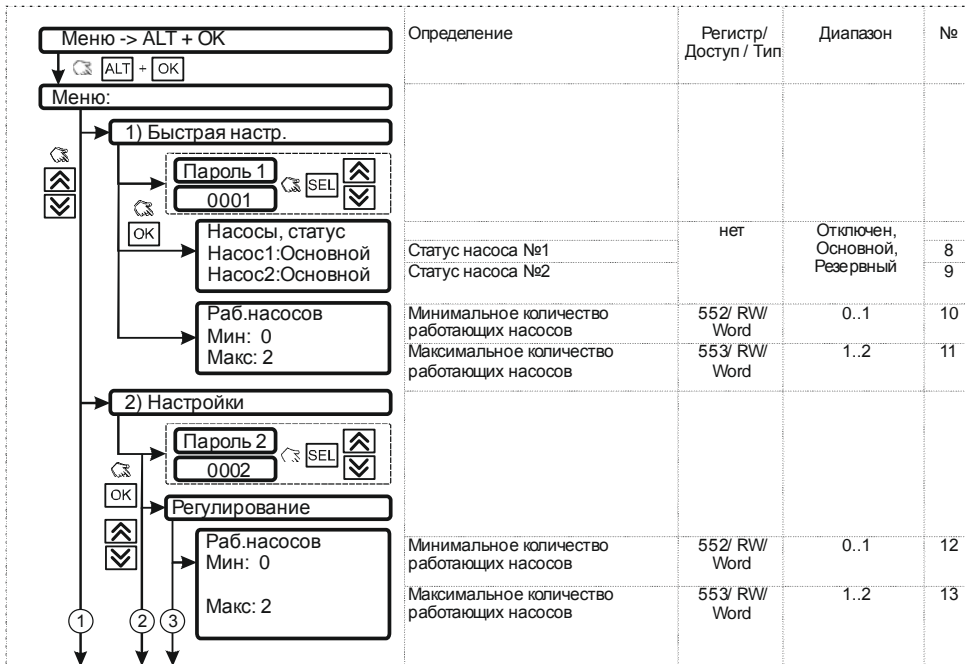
Меню -> ALT + OK

ALT + OK

Меню:

1) Быстрая настр.

Пароль 1

0001

SEL

OK

Насосы, статус
Насос1:Основной
Насос2:Основной

Раб.насосов
Мин: 0
Макс: 2

2) Настройки

Пароль 2

0002

SEL

OK

Регулирование

Раб.насосов
Мин: 0

Макс: 2

1 2 3

| Определение | Регистр/ Доступ / Тип | Диапазон | № |
|---|---|---|---|
| Статус насоса №1 | нет | Отключен, Основной, Резервный | 8 |
| Статус насоса №2 | | | 9 |
| Минимальное количество работающих насосов | 552/ RW/ Word | 0..1 | 10 |
| Максимальное количество работающих насосов | 553/ RW/ Word | 1..2 | 11 |
| Минимальное количество работающих насосов | 552/ RW/ Word | 0..1 | 12 |
| Максимальное количество работающих насосов | 553/ RW/ Word | 1..2 | 13 |